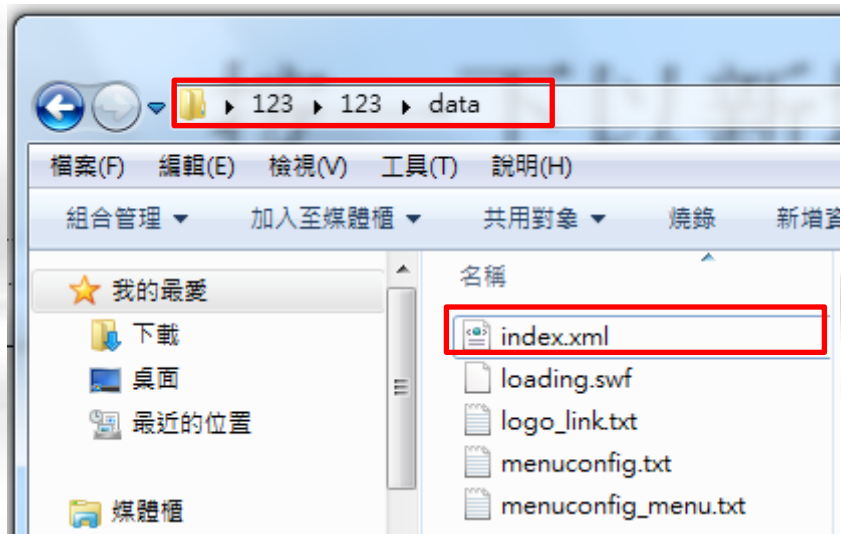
123 ▸ 123 ▸ data

檔案(F) 編輯(E) 檢視(V) 工具(T) 說明(H)

組合管理 ▾ 加入至媒體櫃 ▾ 共用對象 ▾ 燒錄 新增資

我的最愛
下載
桌面
最近的位置

媒體櫃

名稱
index.xml
loading.swf
logo_link.txt
menuconfig.txt
menuconfig_menu.txt